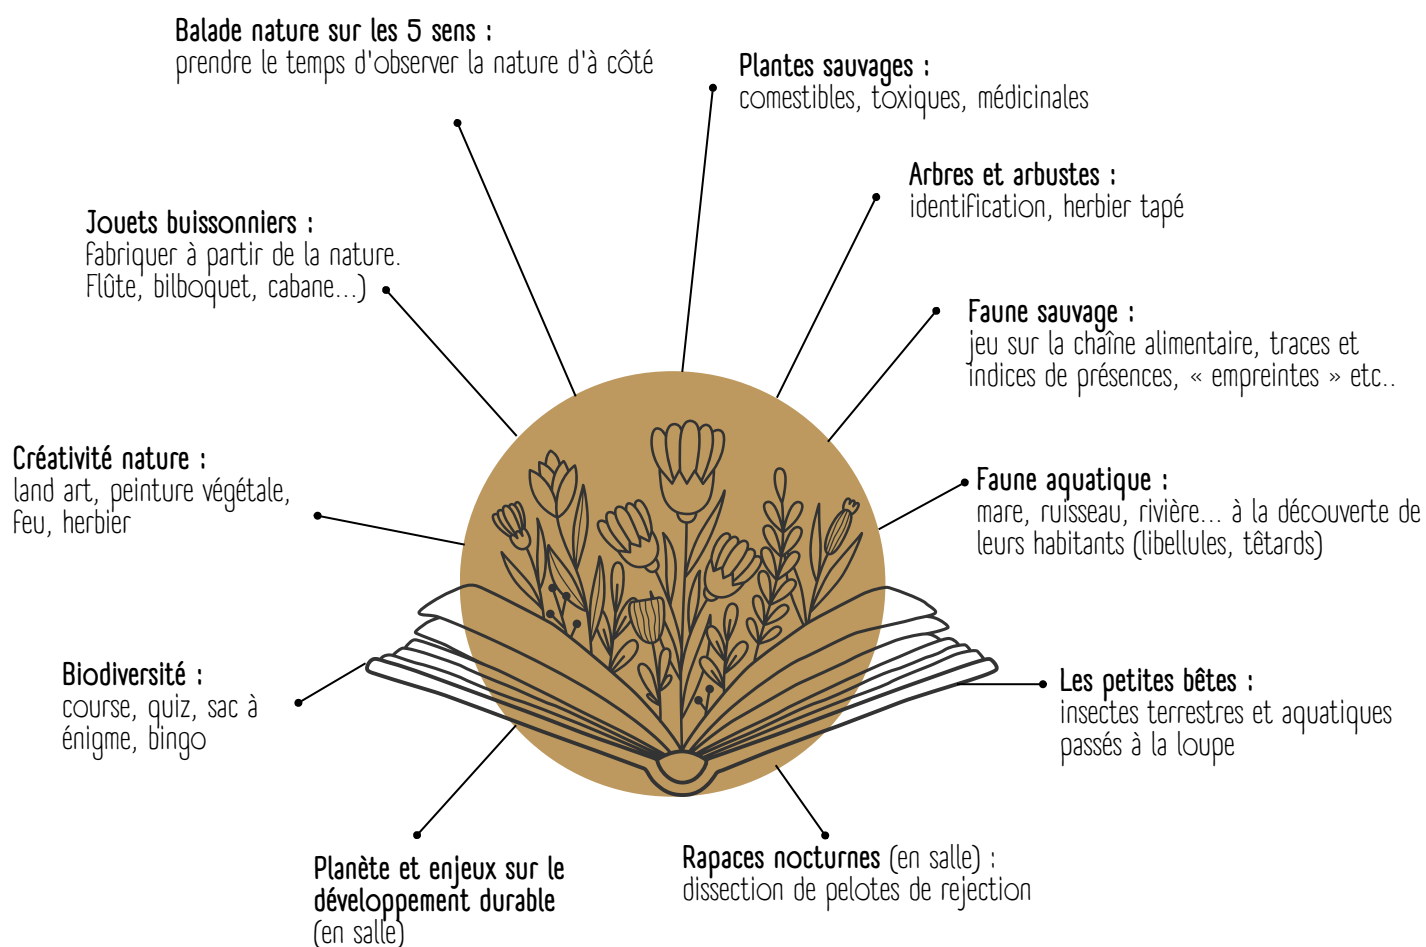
Balade nature sur les 5 sens :
prendre le temps d'observer la nature d'à côté

Plantes sauvages :
comestibles, toxiques, médicinales

Arbres et arbustes :
identification, herbier tapé

Jouets buissonniers :
fabriquer à partir de la nature. Flûte, bilboquet, cabane...)

Faune sauvage :
jeu sur la chaîne alimentaire, traces et indices de présences, « empreintes » etc..

Créativité nature :
land art, peinture végétale, feu, herbier

Faune aquatique :
mare, ruisseau, rivière... à la découverte de leurs habitants (libellules, têtards)

Biodiversité :
course, quiz, sac à énigme, bingo

Les petites bêtes :
insectes terrestres et aquatiques passés à la loupe

Planète et enjeux sur le développement durable (en salle)

Rapaces nocturnes (en salle) :
dissection de pelotes de rejection